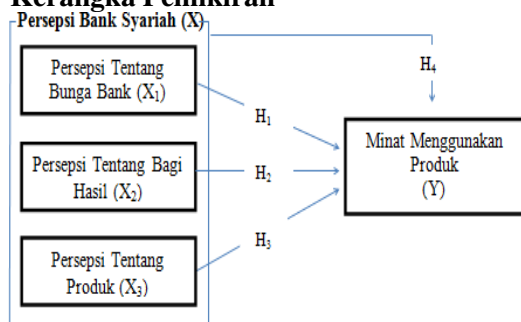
Kerangka Pemikiran

Persepsi Bank Syariah (X)

Persepsi Tentang Bunga Bank ($X_1$)

Persepsi Tentang Bagi Hasil ($X_2$)

Persepsi Tentang Produk ($X_3$)

$H_4$

$H_1$

$H_2$

$H_3$

Minat Menggunakan Produk (Y)